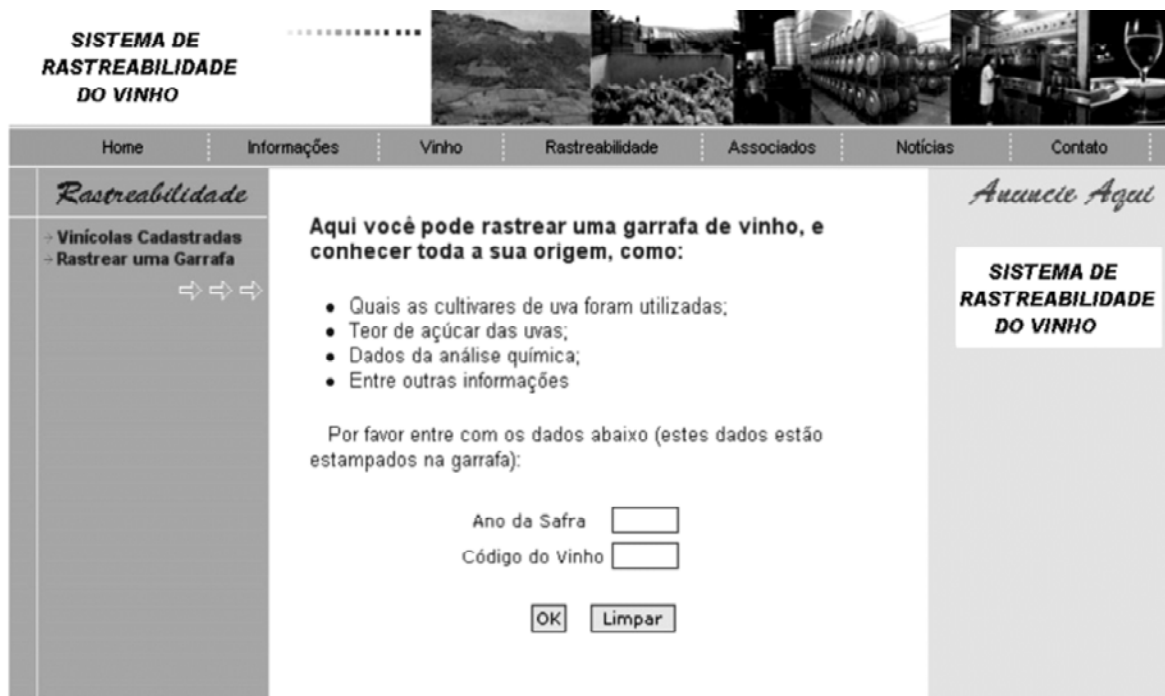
SISTEMA DE RASTREABILIDADE DO VINHO

Home | Informações | Vinho | Rastreabilidade | Associados | Notícias | Contato

Rastreabilidade

→ Vinícolas Cadastradas
→ Rastrear uma Garrafa

Aqui você pode rastrear uma garrafa de vinho, e conhecer toda a sua origem, como:

- Quais as cultivares de uva foram utilizadas;
- Teor de açúcar das uvas;
- Dados da análise química;
- Entre outras informações

Por favor entre com os dados abaixo (estes dados estão estampados na garrafa):

Ano da Safra

Código do Vinho

OK Limpar

Anuncie Aqui

SISTEMA DE RASTREABILIDADE DO VINHO